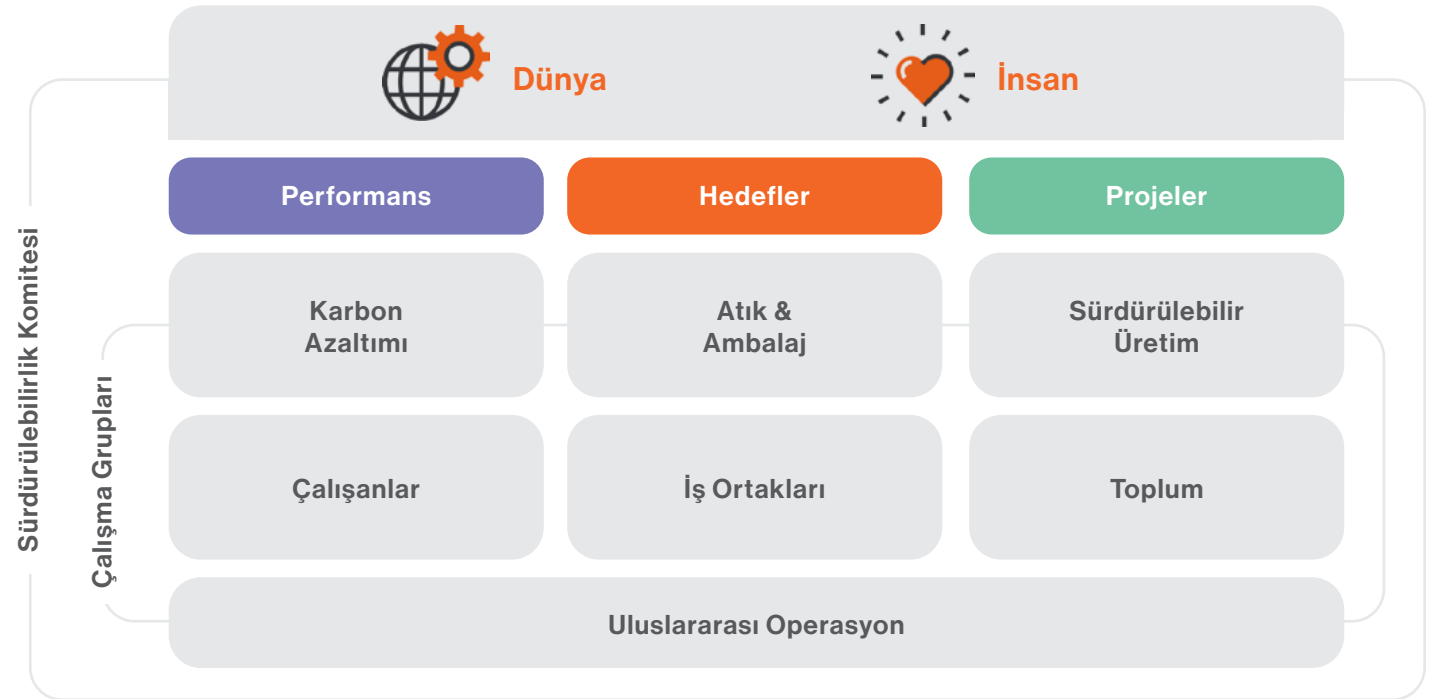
Dünya

İnsan

Sürdürülebilirlik Komitesi

Çalışma Grupları

Performans

Hedefler

Projeler

Karbon Azaltımı

Atık & Ambalaj

Sürdürülebilir Üretim

Çalışanlar

İş Ortakları

Toplum

Uluslararası Operasyon